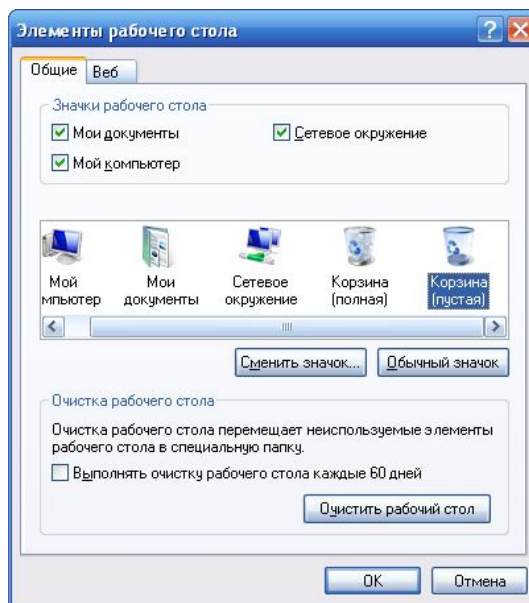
Элементы рабочего стола

Общие | Веб

Значки рабочего стола

Мои документы

Сетевое окружение

Мой компьютер

Мой мпьютер

Мои документы

Сетевое окружение

Корзина (полная)

Корзина (пустая)

Сменить значок...

Обычный значок

Очистка рабочего стола

Очистка рабочего стола перемещает неиспользуемые элементы рабочего стола в специальную папку.

Выполнять очистку рабочего стола каждые 60 дней

Очистить рабочий стол

OK

Отмена